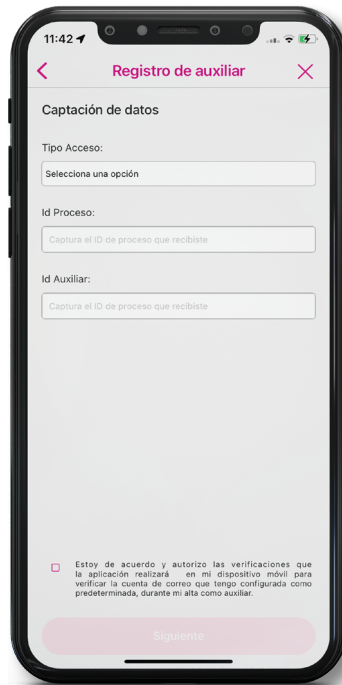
11:42

Registro de auxiliar

Captación de datos

Tipo Acceso:

Selecciona una opción

Id Proceso:

Captura el ID de proceso que recibiste

Id Auxiliar:

Captura el ID de proceso que recibiste

Estoy de acuerdo y autorizo las verificaciones que la aplicación realizará en mi dispositivo móvil para verificar la cuenta de correo que tengo configurada como predeterminada, durante mi alta como auxiliar.

Siguiente